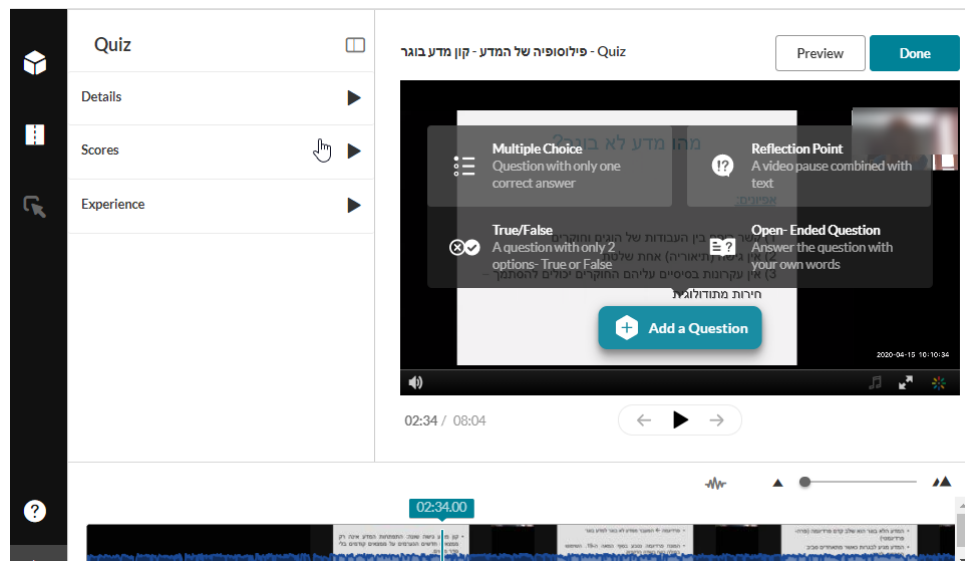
Quiz

Details

Scores

Experience

Quiz - פילוסופיה של המדע - קון מדע בוגר

Preview

Done

Multiple Choice
Question with only one correct answer

Reflection Point
A video pause combined with text

True/False
A question with only 2 options- True or False

Open- Ended Question
Answer the question with your own words

מהו מדע לא בוגר

חירות מתודולוגית

Add a Question

2020-04-15 10:10:34

02:34 / 08:04

02:34.00